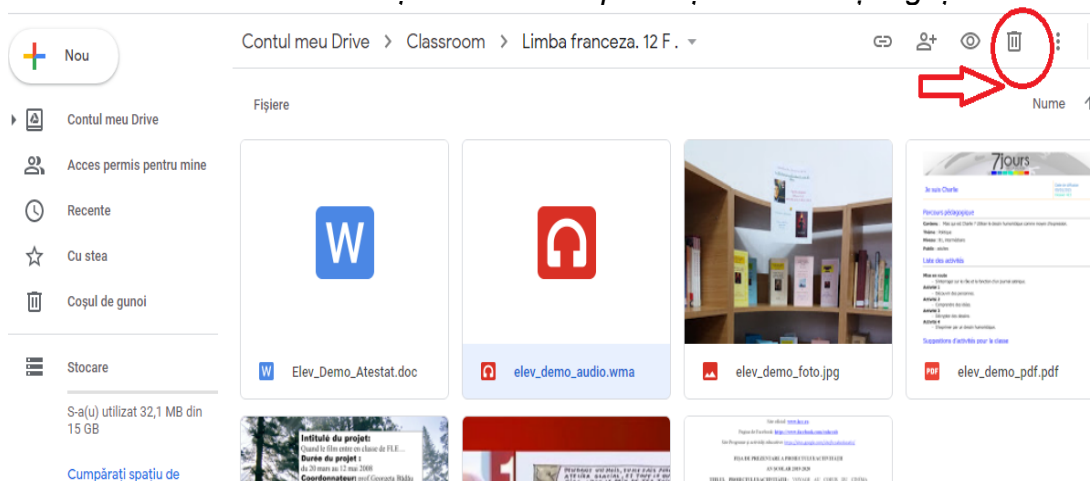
Nou

Contul meu Drive
Acces permis pentru mine
Recente
Cu stea
Coșul de gunoi

Stocare
S-a(u) utilizat 32,1 MB din 15 GB
Cumpărați spațiu de

Contul meu Drive > Classroom > Limba franceza. 12 F.

Fișiere

Nume

W
Elev_Demo_Atestat.doc

elev_demo_audio.wma

elev_demo_foto.jpg

7jours
Je suis Charlie
Parcours pédagogique
Liste des activités
Suggestions d'activités pour la classe
elev_demo_pdf.pdf

Intitulé du projet:
Quand le film entre en classe de FLE...
Durée du projet :
du 20 mars au 12 mai 2008
Coordonnateur: prof Georgeta Bădău

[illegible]